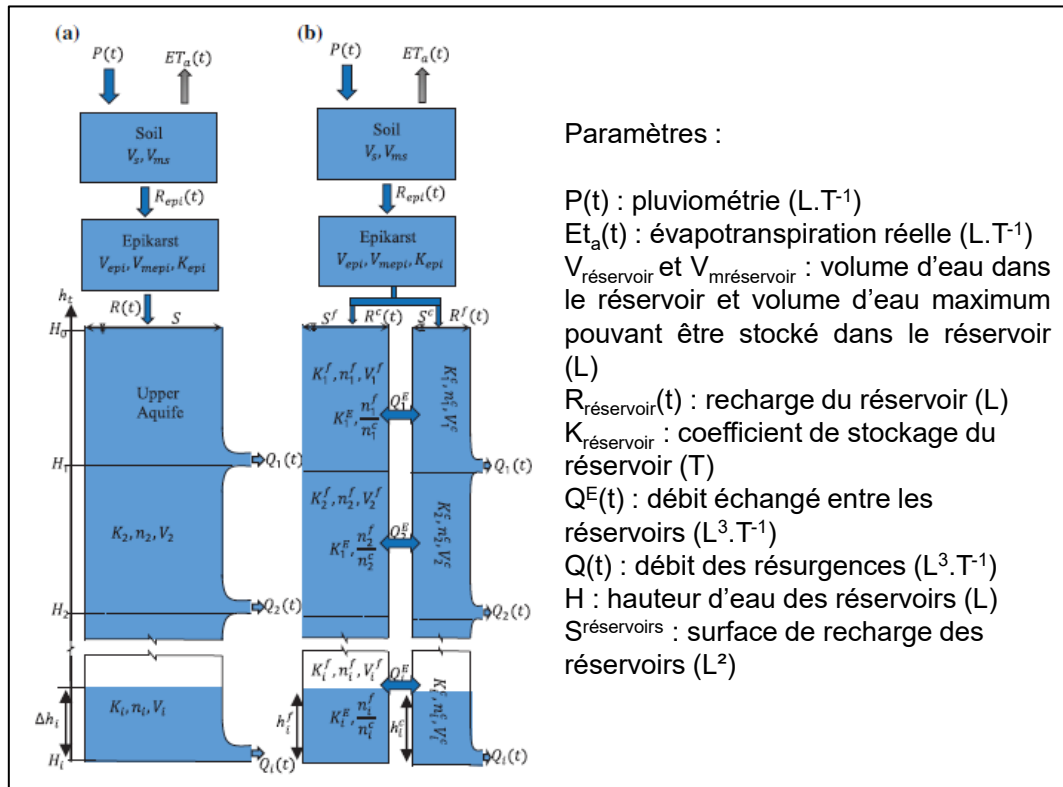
(a)

$P(t)$ $ET_a(t)$

Soil
$V_s, V_{ms}$

$R_{epi}(t)$

Epikarst
$V_{epi}, V_{mepi}, K_{epi}$

$h_t$
$H_0$
$R(t)$
$S$

Upper Aquife

$H_1$
$Q_1(t)$

$K_2, n_2, V_2$

$H_2$
$Q_2(t)$

$\Delta h_i$
$K_i, n_i, V_i$
$H_i$
$Q_i(t)$

(b)

$P(t)$ $ET_a(t)$

Soil
$V_s, V_{ms}$

$R_{epi}(t)$

Epikarst
$V_{epi}, V_{mepi}, K_{epi}$

$S^f$ $R^c(t)$ $S^c$ $R^f(t)$

$K_1^f, n_1^f, V_1^f$
$K_1^E, \frac{n_1^f}{n_1^c}$
$Q_1^E$
$K_1^c, n_1^c, V_1^c$
$Q_1(t)$

$K_2^f, n_2^f, V_2^f$
$K_1^E, \frac{n_2^f}{n_2^c}$
$Q_2^E$
$K_2^c, n_2^c, V_2^c$
$Q_2(t)$

$K_i^f, n_i^f, V_i^f$
$K_i^E, \frac{n_i^f}{n_i^c}$
$Q_i^E$
$h_i^f$
$h_i^c$
$K_i^c, n_i^c, V_i^c$
$Q_i(t)$

Paramètres :

P(t) : pluviométrie (L.T$^{-1}$)
Et$_a$(t) : évapotranspiration réelle (L.T$^{-1}$)
V$_{réservoir}$ et V$_{mréservoir}$ : volume d'eau dans le réservoir et volume d'eau maximum pouvant être stocké dans le réservoir (L)
R$_{réservoir}$(t) : recharge du réservoir (L)
K$_{réservoir}$ : coefficient de stockage du réservoir (T)
Q$^E$(t) : débit échangé entre les réservoirs (L$^3$.T$^{-1}$)
Q(t) : débit des résurgences (L$^3$.T$^{-1}$)
H : hauteur d'eau des réservoirs (L)
S$^{réservoirs}$ : surface de recharge des réservoirs (L²)